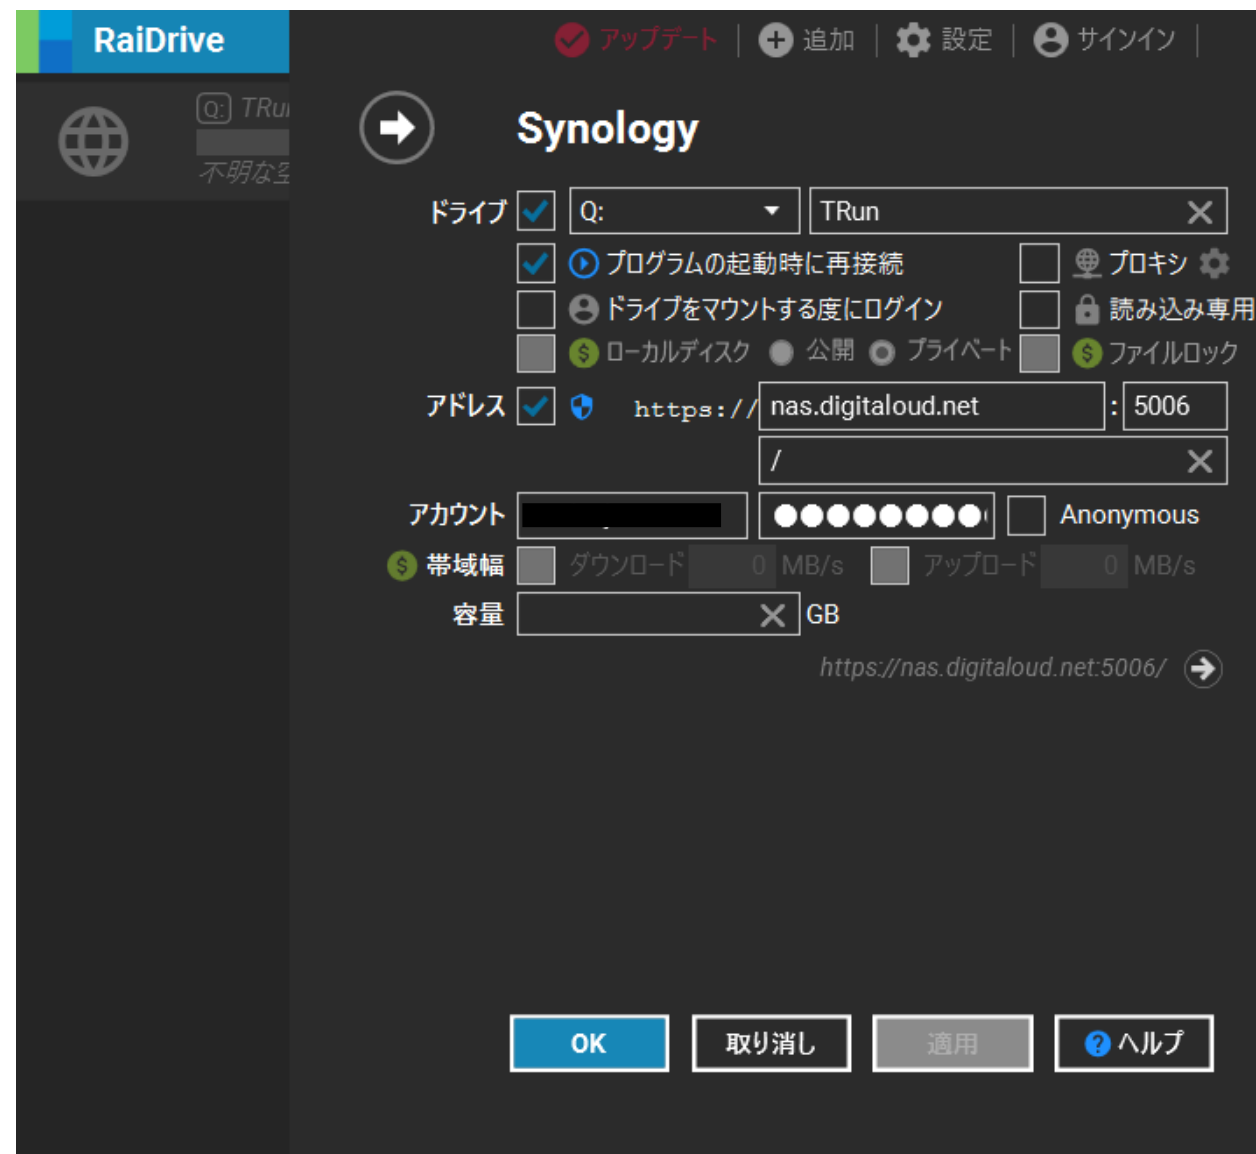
RaiDrive

アップデート | 追加 | 設定 | サインイン |

Q: TRu

不明な

Synology

ドライブ Q: TRun

プログラムの起動時に再接続 プロキシ

ドライブをマウントする度にログイン 読み込み専用

ローカルディスク 公開 プライベート ファイルロック

アドレス https:// nas.digitaloud.net : 5006

/

アカウント ●●●●●●●●● Anonymous

帯域幅 ダウンロード 0 MB/s アップロード 0 MB/s

容量 GB

https://nas.digitaloud.net:5006/

OK 取り消し 適用 ヘルプ